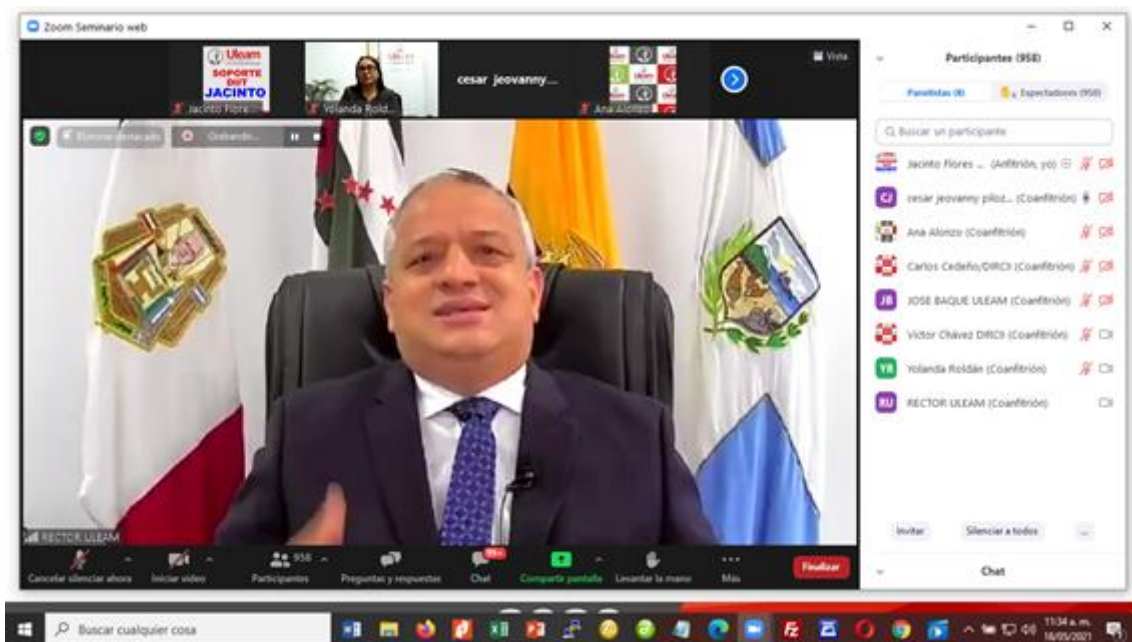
Zoom Seminario web

Uleam SOPORTE DIIT JACINTO

Jacinto Flore...

Yolanda Rold...

cesar jeovanny...

Ana Alonzo

Vista

Eliminar destacado

Grabando...

Participantes (958)

Panelistas (8)

Espectadores (950)

Buscar un participante

Jacinto Flores ... (Anfitrión, yo)

cesar jeovanny piloz... (Coanfitrión)

Ana Alonzo (Coanfitrión)

Carlos Cedeño/DIRCI (Coanfitrión)

JOSE BAQUE ULEAM (Coanfitrión)

Victor Chávez DIRCI (Coanfitrión)

Yolanda Roldán (Coanfitrión)

RECTOR ULEAM (Coanfitrión)

Invitar

Silenciar a todos

...

Chat

RECTOR ULEAM

Cancelar silenciar ahora

Iniciar video

958 Participantes

Preguntas y respuestas

99+ Chat

Compartir pantalla

Levantar la mano

Más

Finalizar

Buscar cualquier cosa

11:34 a.m.
18/05/2021